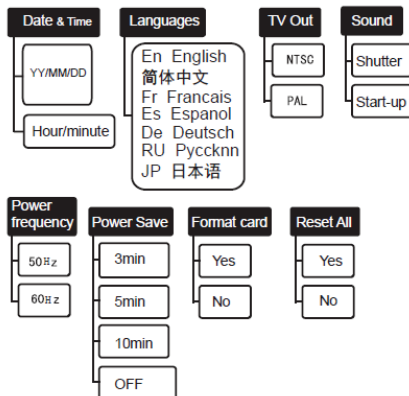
Date & Time

YY/MM/DD

Hour/minute

Languages

En English
简体中文
Fr Francais
Es Espanol
De Deutsch
RU Pyccknn
JP 日本语

TV Out

NTSC

PAL

Sound

Shutter

Start-up

Power frequency

50Hz

60Hz

Power Save

3min

5min

10min

OFF

Format card

Yes

No

Reset All

Yes

No